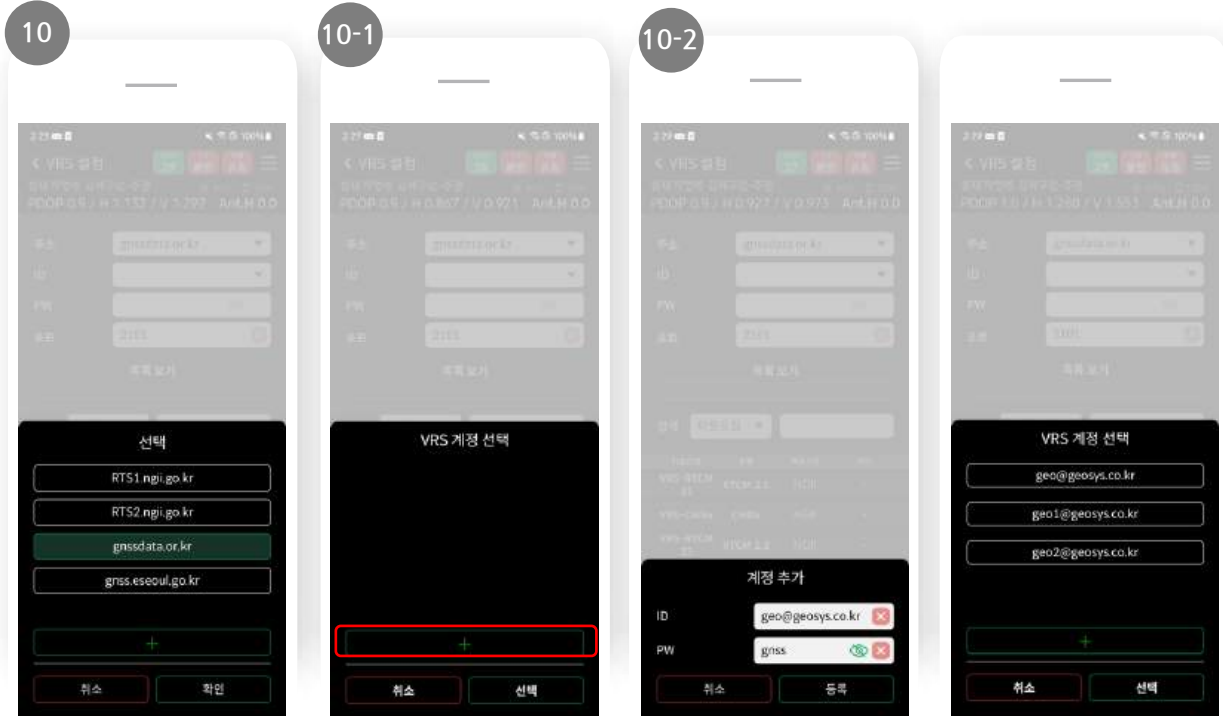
10

선택

RTS1.ngii.go.kr

RTS2.ngii.go.kr

gnssdata.or.kr

gnss.eseoul.go.kr

+

취소 확인

10-1

VRS 계정 선택

+

취소 선택

10-2

계정 추가

ID geo@geosys.co.kr

PW gnss

취소 등록

VRS 계정 선택

geo@geosys.co.kr

geo1@geosys.co.kr

geo2@geosys.co.kr

+

취소 선택